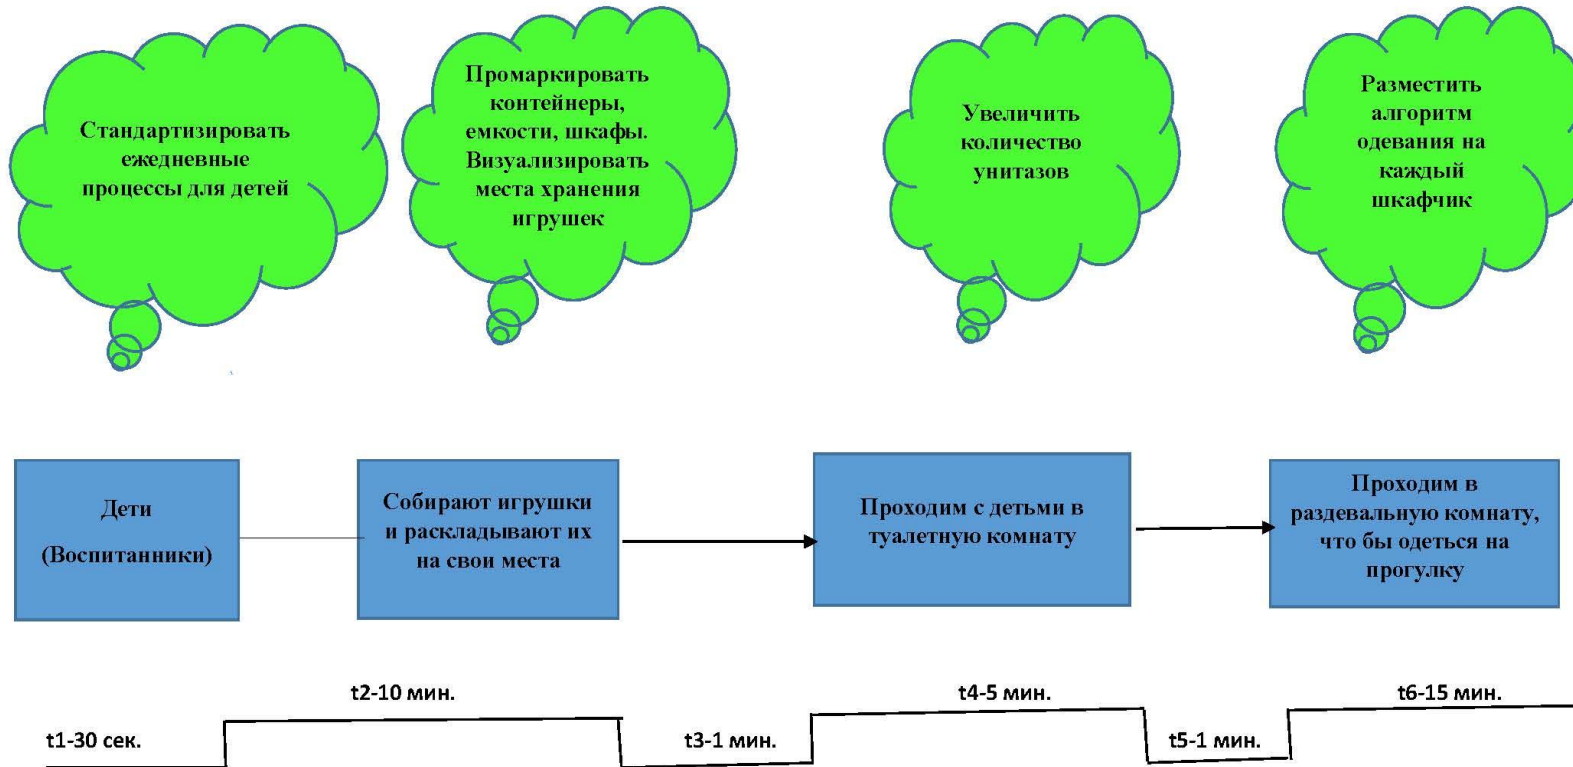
Стандартизировать ежедневные процессы для детей

Промаркировать контейнеры, емкости, шкафы. Визуализировать места хранения игрушек

Увеличить количество унитазов

Разместить алгоритм одевания на каждый шкафчик

Дети

(Воспитанники)

Собирают игрушки и раскладывают их на свои места

Проходим с детьми в туалетную комнату

Проходим в раздевальную комнату, что бы одеться на прогулку

t1-30 сек.

t2-10 мин.

t3-1 мин.

t4-5 мин.

t5-1 мин.

t6-15 мин.